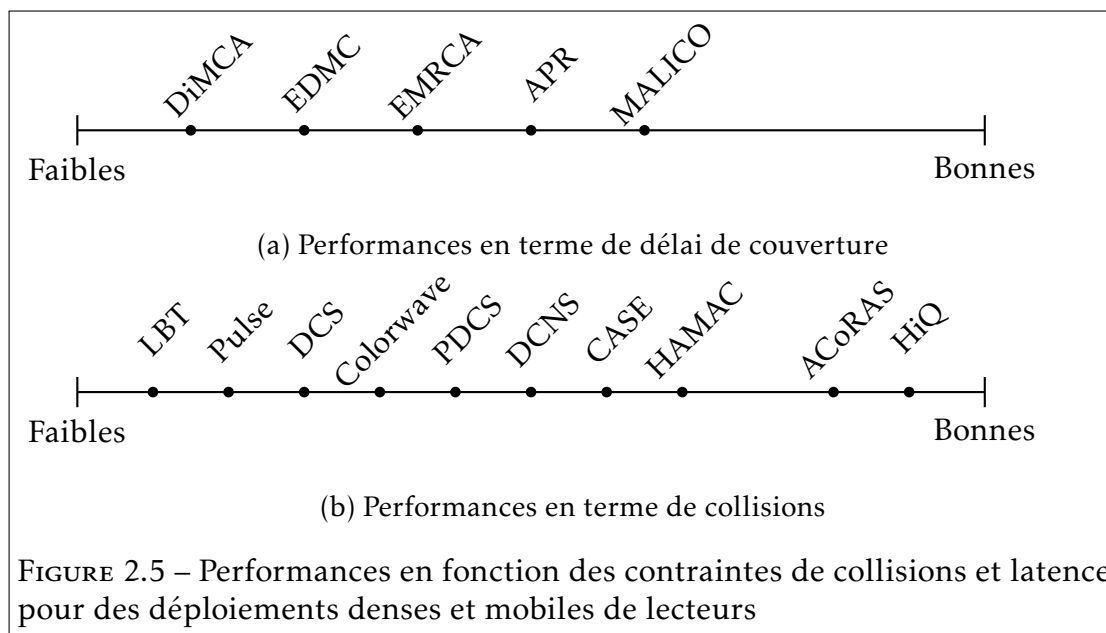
DiMCA EDMC EMRCA APR MALICO

Faibles Bonnes

(a) Performances en terme de délai de couverture

LBT Pulse DCS Colorwave PDCS DCNS CASE HAMAC ACoRAS HiQ

Faibles Bonnes

(b) Performances en terme de collisions

Figure 2.5 – Performances en fonction des contraintes de collisions et latence pour des déploiements denses et mobiles de lecteurs